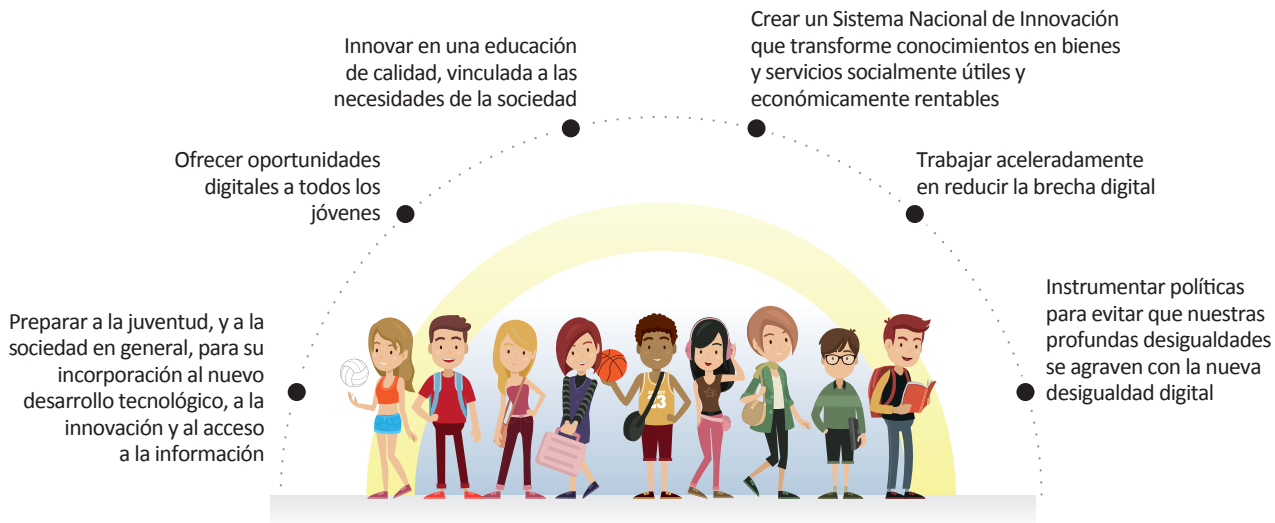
Preparar a la juventud, y a la sociedad en general, para su incorporación al nuevo desarrollo tecnológico, a la innovación y al acceso a la información

Ofrecer oportunidades digitales a todos los jóvenes

Innovar en una educación de calidad, vinculada a las necesidades de la sociedad

Crear un Sistema Nacional de Innovación que transforme conocimientos en bienes y servicios socialmente útiles y económicamente rentables

Trabajar aceleradamente en reducir la brecha digital

Instrumentar políticas para evitar que nuestras profundas desigualdades se agraven con la nueva desigualdad digital